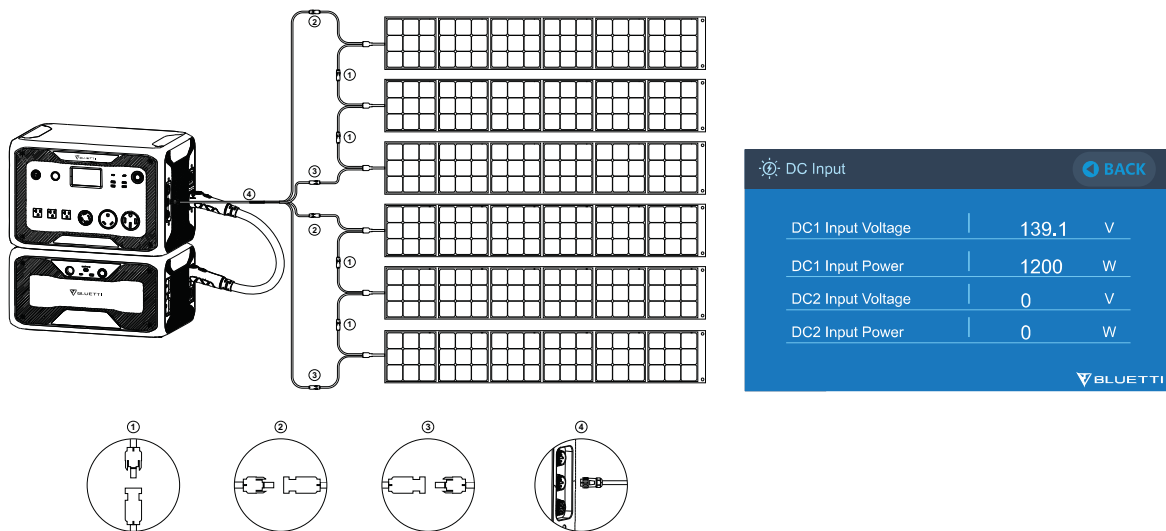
②
①
①
③
④
②
①
①
③

BLUETTI
BLUETTI

DC Input
BACK

| | | |
|---|---|---|
| DC1 Input Voltage | 139.1 | V |
| DC1 Input Power | 1200 | W |
| DC2 Input Voltage | 0 | V |
| DC2 Input Power | 0 | W |

BLUETTI

①
②
③
④